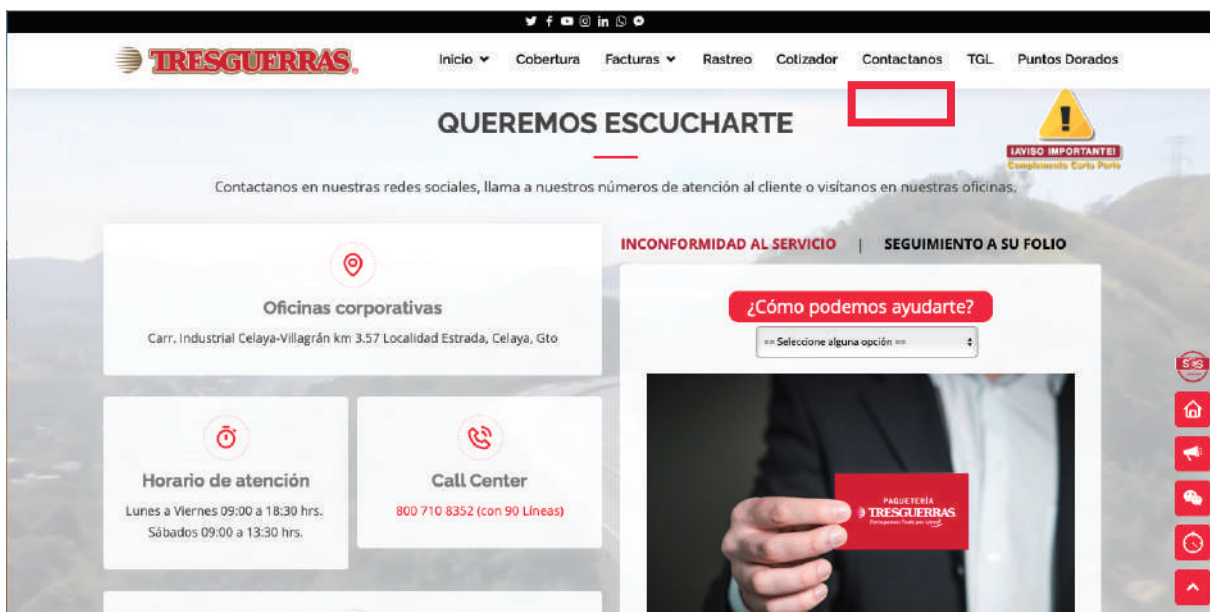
TRESGUERRAS

Inicio Cobertura Facturas Rastreo Cotizador Contactanos TGL Puntos Dorados

QUEREMOS ESCUCHARTE

¡AVISO IMPORTANTE!
Complemento Carta Porte

Contactanos en nuestras redes sociales, llama a nuestros números de atención al cliente o visítanos en nuestras oficinas.

Oficinas corporativas

Carr. Industrial Celaya-Villagrán km 3.57 Localidad Estrada, Celaya, Gto

Horario de atención

Lunes a Viernes 09:00 a 18:30 hrs.
Sábados 09:00 a 13:30 hrs.

Call Center

800 710 8352 (con 90 Líneas)

INCONFORMIDAD AL SERVICIO | SEGUIMIENTO A SU FOLIO

¿Cómo podemos ayudarte?

== Seleccione alguna opción ==

PAQUETERÍA
TRESGUERRAS
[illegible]

SOS